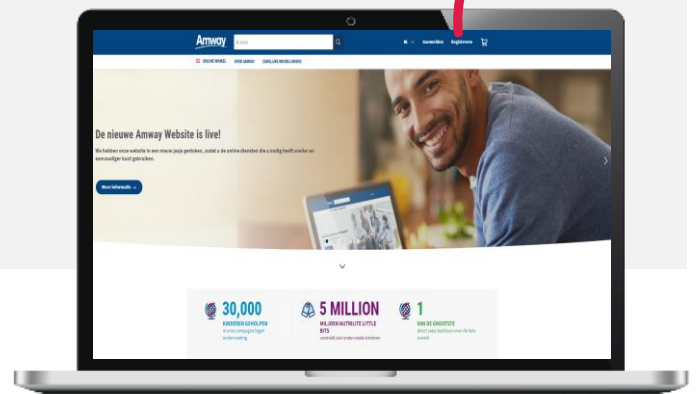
Amway

Zoek

NL Aanmelden Registreren

ONLINE WINKEL OVER AMWAY ZAKELIJKE MOGELIJKHEID

De nieuwe Amway Website is live!

We hebben onze website in een nieuw jasje gestoken, zodat u de online diensten die u nodig heeft sneller en eenvoudiger kunt gebruiken.

Meer informatie

30,000
KINDEREN GEHOLPEN
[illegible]

5 MILLION
MILJOEN NUTRILITE LITTLE BITS
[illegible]

1
VAN DE GROOTSTE
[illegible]